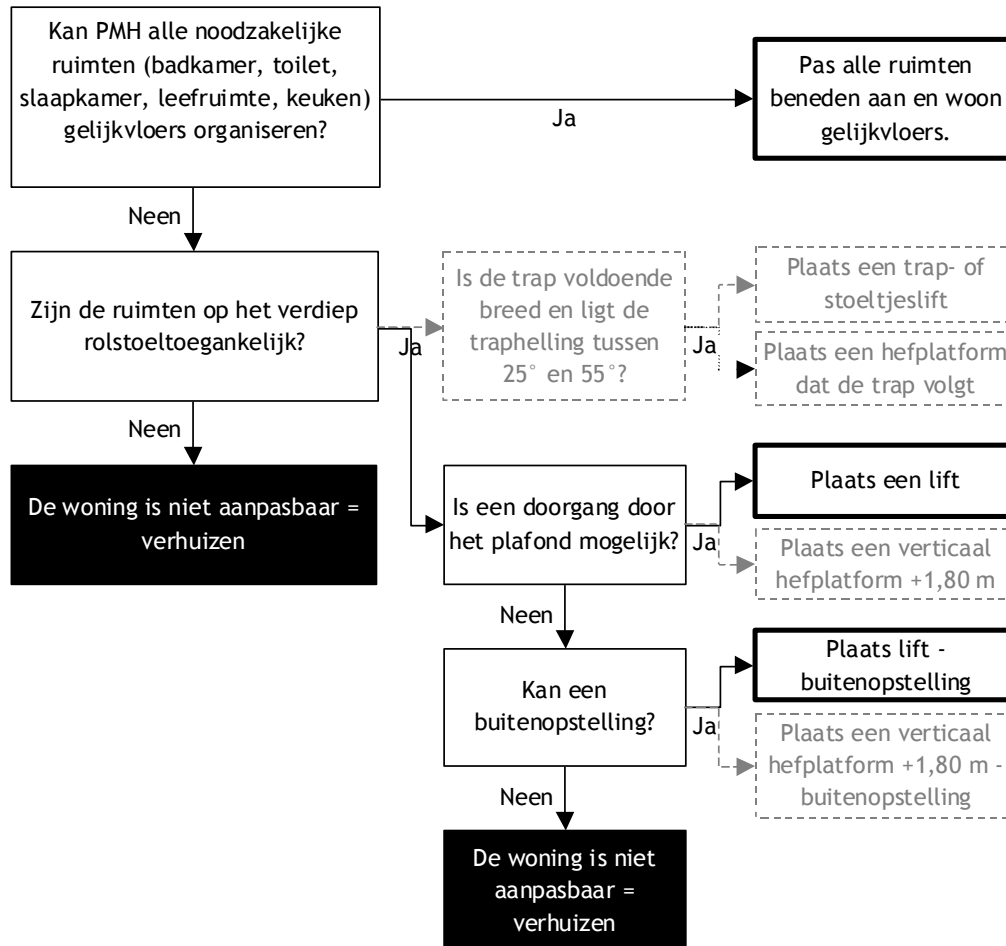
Kan PMH alle noodzakelijke ruimten (badkamer, toilet, slaapkamer, leefruimte, keuken) gelijkvloers organiseren?

Ja

Pas alle ruimten beneden aan en woon gelijkvloers.

Neen

Zijn de ruimten op het verdiep rolstoeltoegankelijk?

Ja

Is de trap voldoende breed en ligt de traphelling tussen 25° en 55°?

Ja

Plaats een trap- of stoeltjeslift

Plaats een hefplatform dat de trap volgt

Neen

De woning is niet aanpasbaar = verhuizen

Is een doorgang door het plafond mogelijk?

Ja

Plaats een lift

Plaats een verticaal hefplatform +1,80 m

Neen

Kan een buitenopstelling?

Ja

Plaats lift - buitenopstelling

Plaats een verticaal hefplatform +1,80 m - buitenopstelling

Neen

De woning is niet aanpasbaar = verhuizen